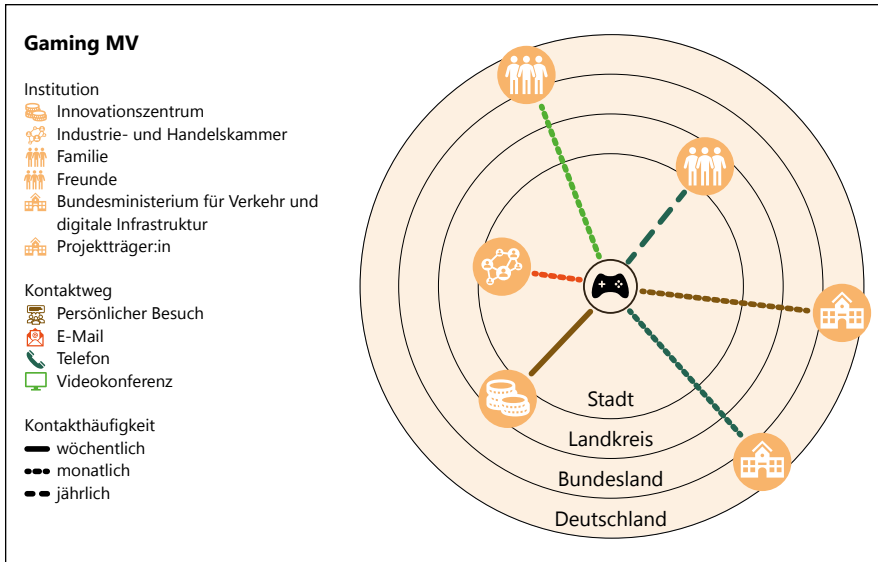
Gaming MV

Institution
Innovationszentrum
Industrie- und Handelskammer
Familie
Freunde
Bundesministerium für Verkehr und digitale Infrastruktur
Projektträger:in

Kontaktweg
Persönlicher Besuch
E-Mail
Telefon
Videokonferenz

Kontakthäufigkeit
wöchentlich
monatlich
jährlich

Stadt
Landkreis
Bundesland
Deutschland